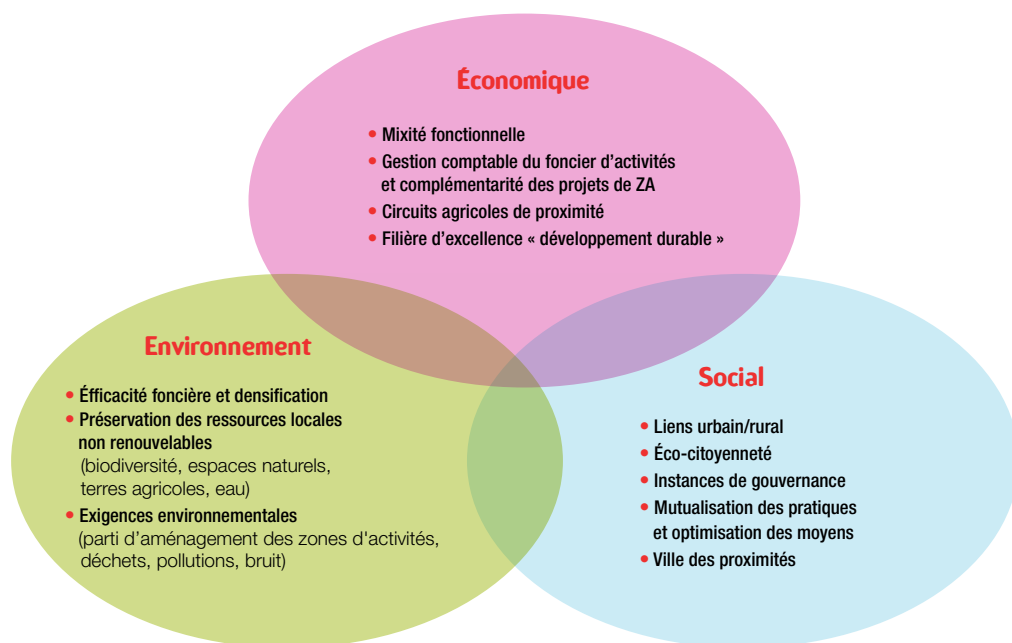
Économique

• Mixité fonctionnelle
• Gestion comptable du foncier d'activités et complémentarité des projets de ZA
• Circuits agricoles de proximité
• Filière d'excellence « développement durable »

Environnement

• Éfficacité foncière et densification
• Préservation des ressources locales non renouvelables (biodiversité, espaces naturels, terres agricoles, eau)
• Exigences environnementales (parti d'aménagement des zones d'activités, déchets, pollutions, bruit)

Social

• Liens urbain/rural
• Éco-citoyenneté
• Instances de gouvernance
• Mutualisation des pratiques et optimisation des moyens
• Ville des proximités